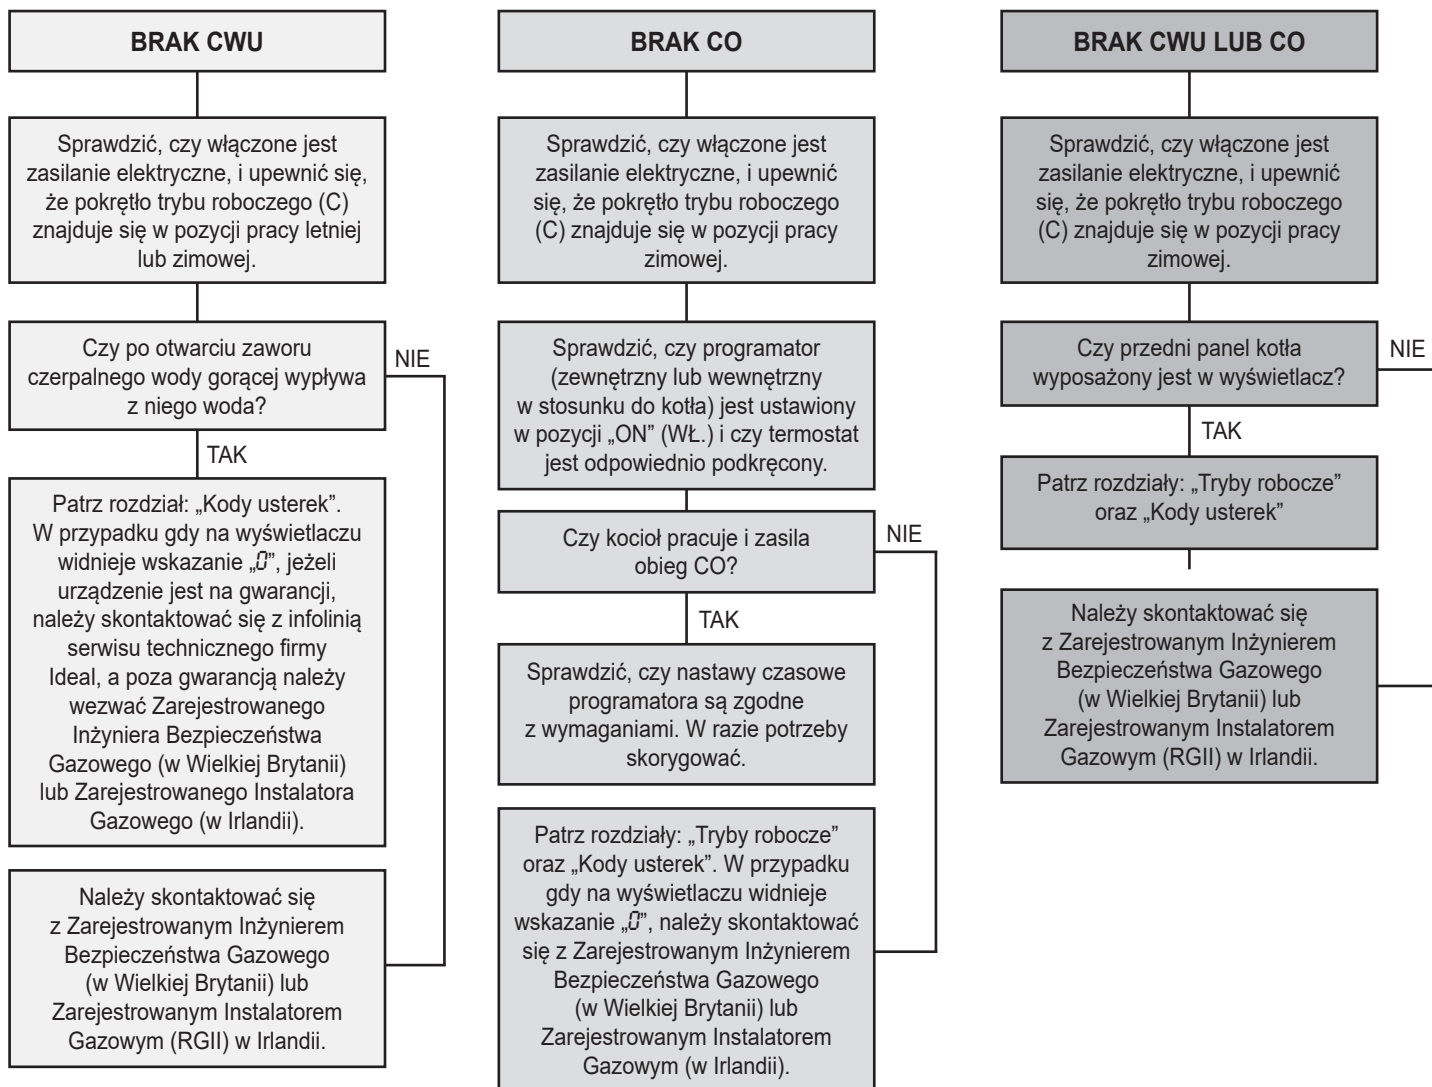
BRAK CWU

Sprawdzić, czy włączone jest zasilanie elektryczne, i upewnić się, że pokrętło trybu roboczego (C) znajduje się w pozycji pracy letniej lub zimowej.

Czy po otwarciu zaworu czerpalnego wody gorącej wypływa z niego woda?

NIE

TAK

Patrz rozdział: „Kody usterek". W przypadku gdy na wyświetlaczu widnieje wskazanie „$\mathit{0}$", jeżeli urządzenie jest na gwarancji, należy skontaktować się z infolinią serwisu technicznego firmy Ideal, a poza gwarancją należy wezwać Zarejestrowanego Inżyniera Bezpieczeństwa Gazowego (w Wielkiej Brytanii) lub Zarejestrowanego Instalatora Gazowego (w Irlandii).

Należy skontaktować się z Zarejestrowanym Inżynierem Bezpieczeństwa Gazowego (w Wielkiej Brytanii) lub Zarejestrowanym Instalatorem Gazowym (RGII) w Irlandii.

BRAK CO

Sprawdzić, czy włączone jest zasilanie elektryczne, i upewnić się, że pokrętło trybu roboczego (C) znajduje się w pozycji pracy zimowej.

Sprawdzić, czy programator (zewnętrzny lub wewnętrzny w stosunku do kotła) jest ustawiony w pozycji „ON" (WŁ.) i czy termostat jest odpowiednio podkręcony.

Czy kocioł pracuje i zasila obieg CO?

NIE

TAK

Sprawdzić, czy nastawy czasowe programatora są zgodne z wymaganiami. W razie potrzeby skorygować.

Patrz rozdziały: „Tryby robocze" oraz „Kody usterek". W przypadku gdy na wyświetlaczu widnieje wskazanie „$\mathit{0}$", należy skontaktować się z Zarejestrowanym Inżynierem Bezpieczeństwa Gazowego (w Wielkiej Brytanii) lub Zarejestrowanym Instalatorem Gazowym (w Irlandii).

BRAK CWU LUB CO

Sprawdzić, czy włączone jest zasilanie elektryczne, i upewnić się, że pokrętło trybu roboczego (C) znajduje się w pozycji pracy zimowej.

Czy przedni panel kotła wyposażony jest w wyświetlacz?

NIE

TAK

Patrz rozdziały: „Tryby robocze" oraz „Kody usterek"

Należy skontaktować się z Zarejestrowanym Inżynierem Bezpieczeństwa Gazowego (w Wielkiej Brytanii) lub Zarejestrowanym Instalatorem Gazowym (RGII) w Irlandii.